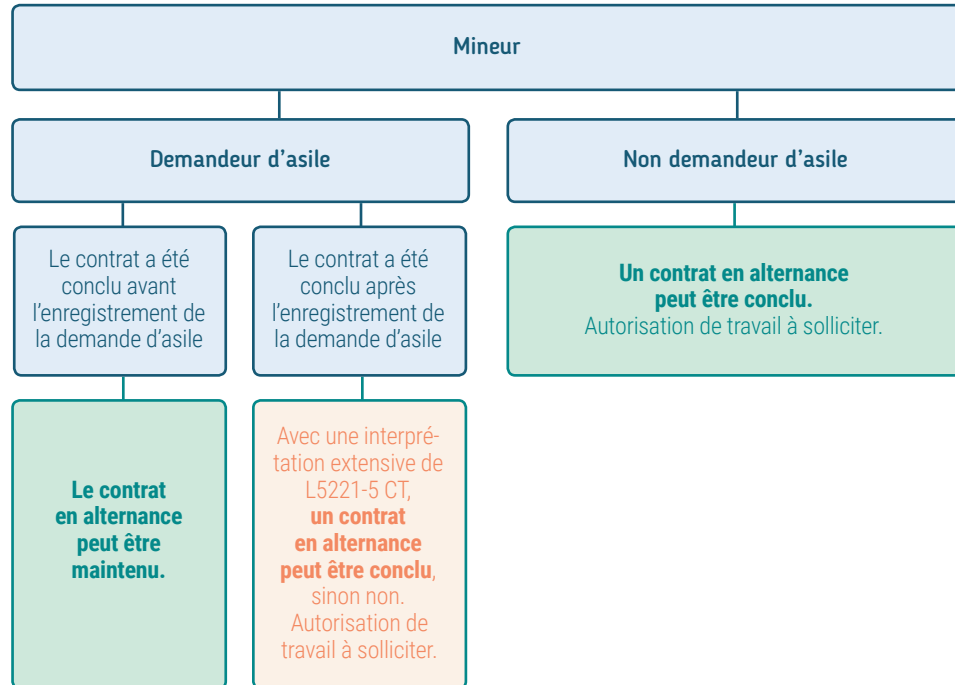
Mineur

Demandeur d’asile

Non demandeur d’asile

Le contrat a été conclu avant l’enregistrement de la demande d’asile

Le contrat a été conclu après l’enregistrement de la demande d’asile

**Un contrat en alternance peut être conclu.** Autorisation de travail à solliciter.

**Le contrat en alternance peut être maintenu.**

Avec une interprétation extensive de L5221-5 CT, **un contrat en alternance peut être conclu**, sinon non. Autorisation de travail à solliciter.